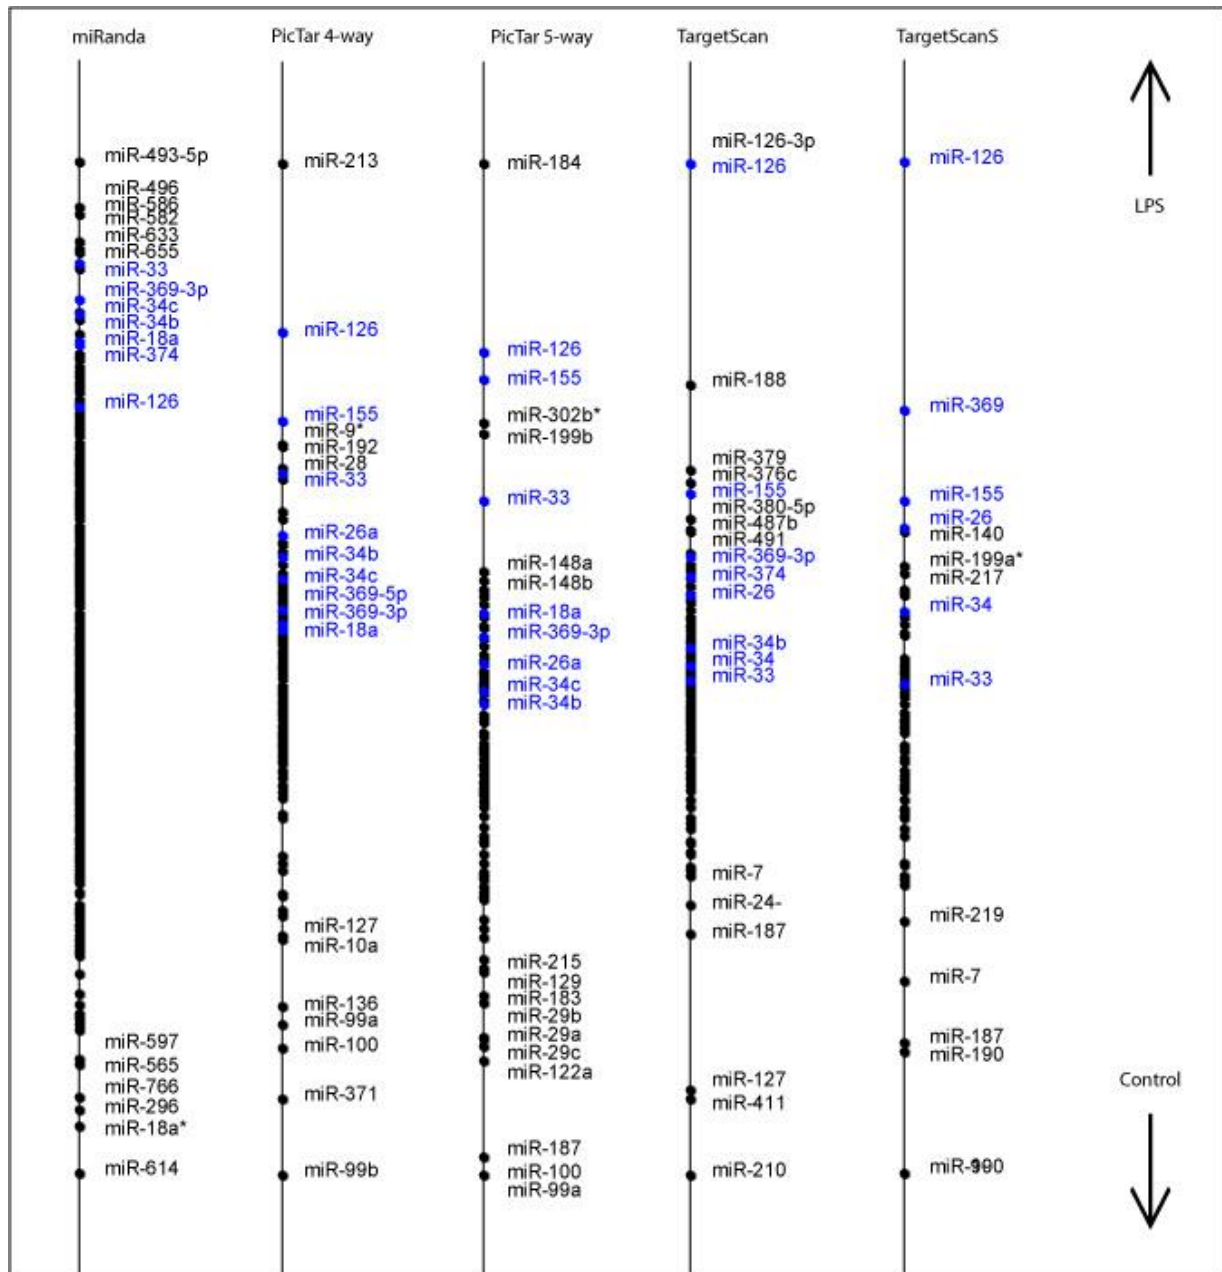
miRanda

miR-493-5p
miR-496
miR-586
miR-582
miR-633
miR-655
miR-33
miR-369-3p
miR-34c
miR-34b
miR-18a
miR-374
miR-126
miR-597
miR-565
miR-766
miR-296
miR-18a*
miR-614

PicTar 4-way

miR-213
miR-126
miR-155
miR-9*
miR-192
miR-28
miR-33
miR-26a
miR-34b
miR-34c
miR-369-5p
miR-369-3p
miR-18a
miR-127
miR-10a
miR-136
miR-99a
miR-100
miR-371
miR-99b

PicTar 5-way

miR-184
miR-126
miR-155
miR-302b*
miR-199b
miR-33
miR-148a
miR-148b
miR-18a
miR-369-3p
miR-26a
miR-34c
miR-34b
miR-215
miR-129
miR-183
miR-29b
miR-29a
miR-29c
miR-122a
miR-187
miR-100
miR-99a

TargetScan

miR-126-3p
miR-126
miR-188
miR-379
miR-376c
miR-155
miR-380-5p
miR-487b
miR-491
miR-369-3p
miR-374
miR-26
miR-34b
miR-34
miR-33
miR-7
miR-24-
miR-187
miR-127
miR-411
miR-210

TargetScanS

miR-126
miR-369
miR-155
miR-26
miR-140
miR-199a*
miR-217
miR-34
miR-33
miR-219
miR-7
miR-187
miR-190
miR-990

LPS

Control